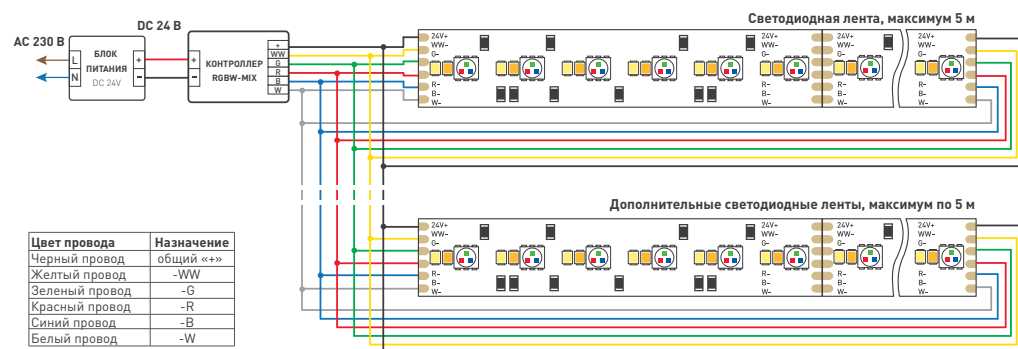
AC 230 В

DC 24 В

L
N

БЛОК ПИТАНИЯ
DC 24V

+
–

+
–

КОНТРОЛЛЕР
RGBW-MIX

+
WW
G
R
B
W

Светодиодная лента, максимум 5 м

24V+
WW-
G-
R-
B-
W-

24V+
WW-
G-
R-
B-
W-

24V+
WW-
G-
R-
B-
W-

Дополнительные светодиодные ленты, максимум по 5 м

24V+
WW-
G-
R-
B-
W-

24V+
WW-
G-
R-
B-
W-

24V+
WW-
G-
R-
B-
W-

| Цвет провода | Назначение |
|---|---|
| Черный провод | общий «+» |
| Желтый провод | -WW |
| Зеленый провод | -G |
| Красный провод | -R |
| Синий провод | -B |
| Белый провод | -W |